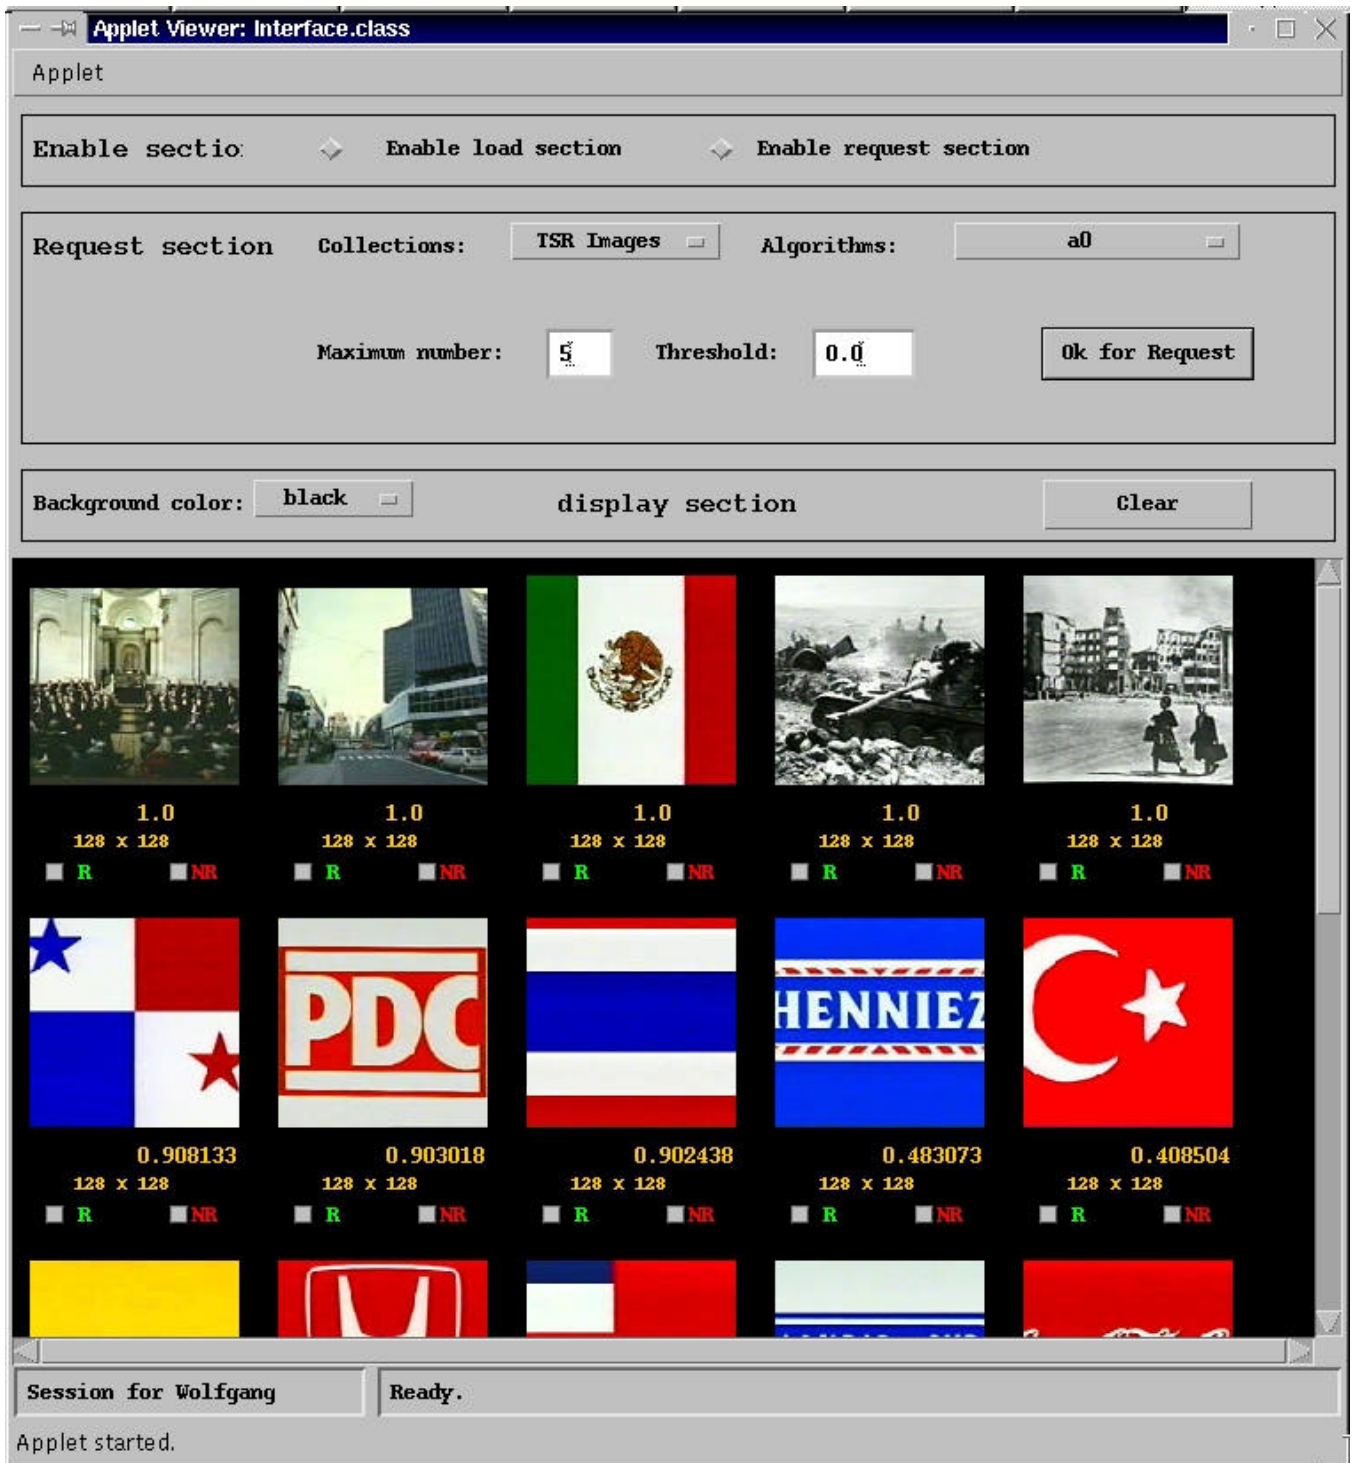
Applet Viewer: Interface.class

Applet

Enable sectio Enable load section Enable request section

Request section Collections: TSR Images Algorithms: a0

Maximum number: 5 Threshold: 0.0 Ok for Request

Background color: black display section Clear

1.0
128 x 128
R NR

1.0
128 x 128
R NR

1.0
128 x 128
R NR

1.0
128 x 128
R NR

1.0
128 x 128
R NR

PDC

HENNIEZ

0.908133
128 x 128
R NR

0.903018
128 x 128
R NR

0.902438
128 x 128
R NR

0.483073
128 x 128
R NR

0.408504
128 x 128
R NR

Session for Wolfgang

Ready.

Applet started.